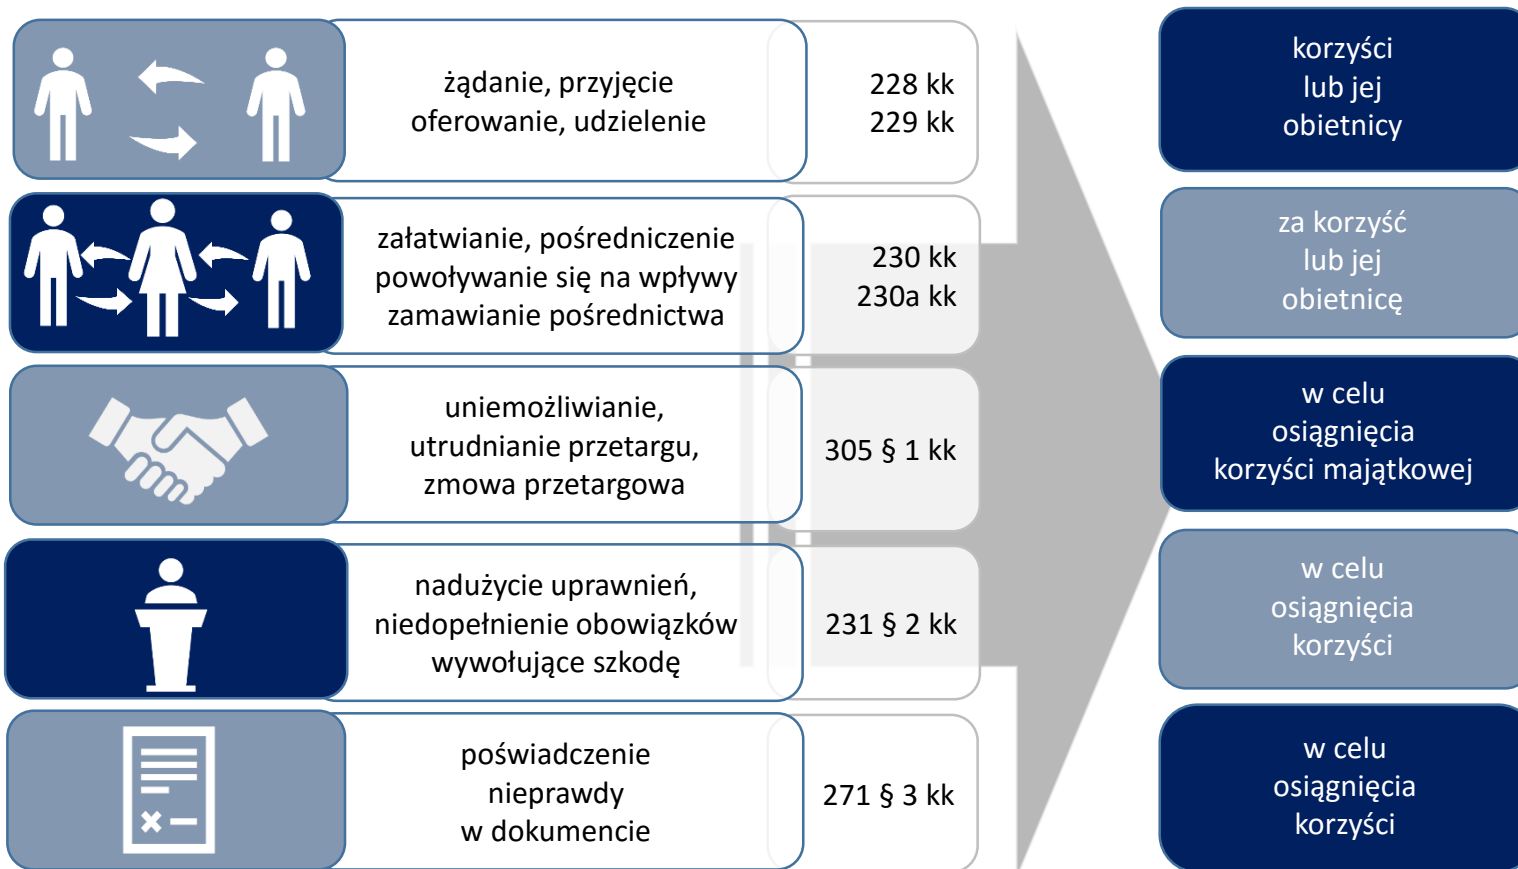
żądanie, przyjęcie
oferowanie, udzielenie

228 kk
229 kk

załatwianie, pośredniczenie
powoływanie się na wpływy
zamawianie pośrednictwa

230 kk
230a kk

uniemożliwianie,
utrudnianie przetargu,
zmowa przetargowa

305 § 1 kk

nadużycie uprawnień,
niedopełnienie obowiązków
wywołujące szkodę

231 § 2 kk

poświadczenie
nieprawdy
w dokumencie

271 § 3 kk

korzyści
lub jej
obietnicy

za korzyść
lub jej
obietnicę

w celu
osiągnięcia
korzyści majątkowej

w celu
osiągnięcia
korzyści

w celu
osiągnięcia
korzyści